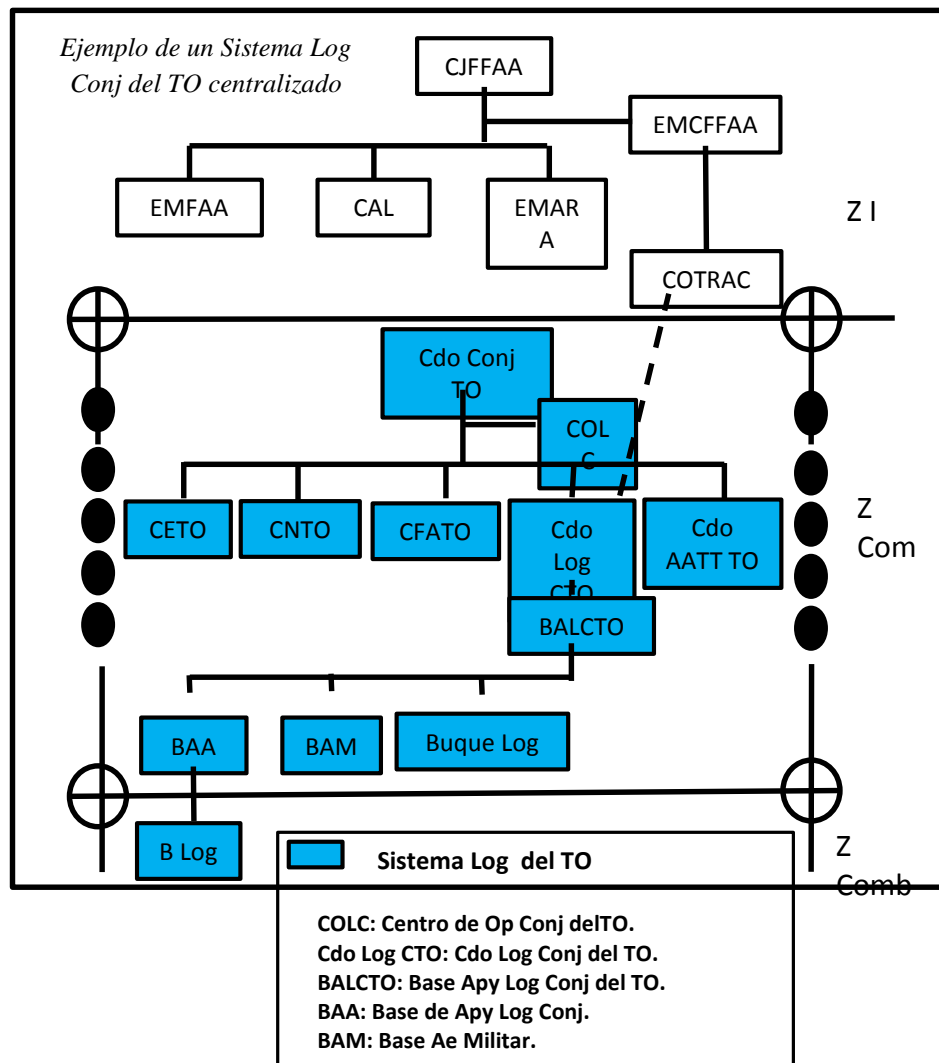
Ejemplo de un Sistema Log Conj del TO centralizado

CJFFAA

EMCFFAA

EMFAA

CAL

EMAR A

Z I

COTRAC

Cdo Conj TO

COL C

CETO

CNTO

CFATO

Cdo Log CTO

Cdo AATT TO

Z Com

BALCTO

BAA

BAM

Buque Log

B Log

Z Comb

Sistema Log del TO

COLC: Centro de Op Conj delTO.
Cdo Log CTO: Cdo Log Conj del TO.
BALCTO: Base Apy Log Conj del TO.
BAA: Base de Apy Log Conj.
BAM: Base Ae Militar.